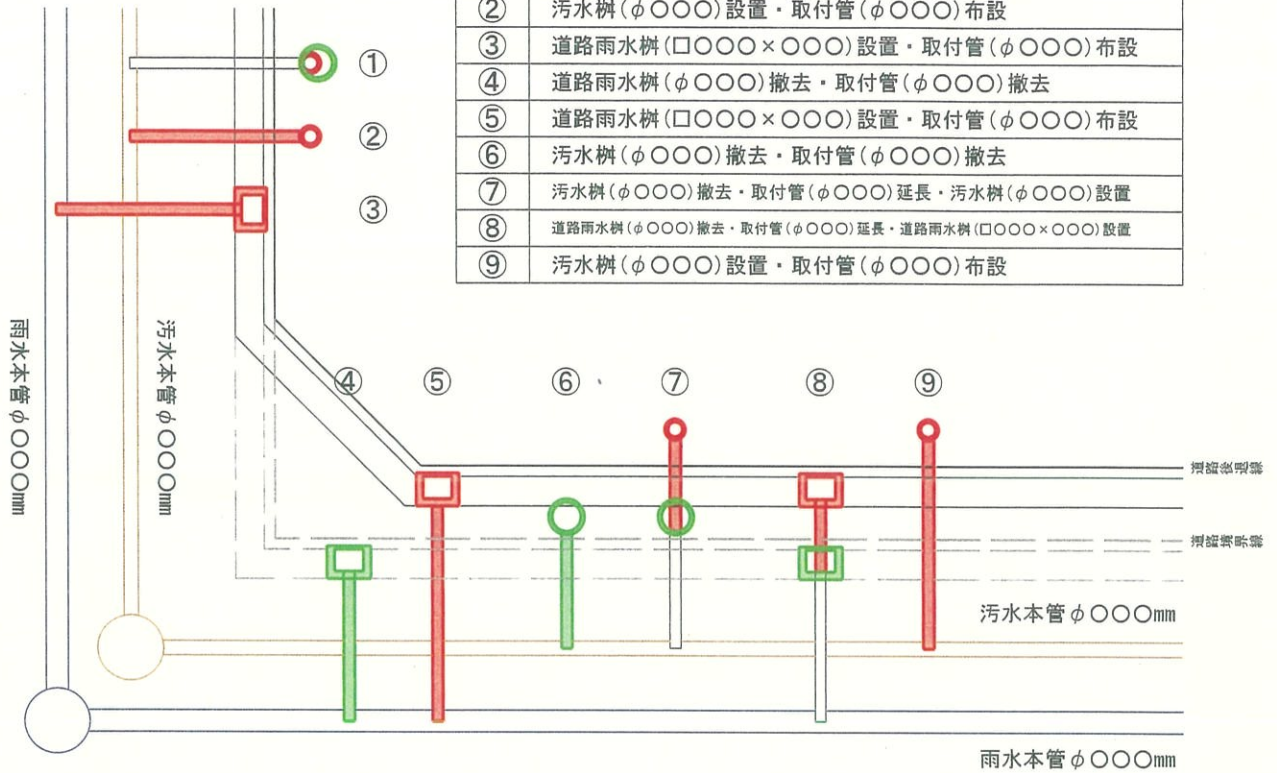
| ② | 汚水桝（φ○○○）設置・取付管（φ○○○）布設 |
|---|---|
| ③ | 道路雨水桝（□○○○×○○○）設置・取付管（φ○○○）布設 |
| ④ | 道路雨水桝（φ○○○）撤去・取付管（φ○○○）撤去 |
| ⑤ | 道路雨水桝（□○○○×○○○）設置・取付管（φ○○○）布設 |
| ⑥ | 汚水桝（φ○○○）撤去・取付管（φ○○○）撤去 |
| ⑦ | 汚水桝（φ○○○）撤去・取付管（φ○○○）延長・汚水桝（φ○○○）設置 |
| ⑧ | 道路雨水桝（φ○○○）撤去・取付管（φ○○○）延長・道路雨水桝（□○○○×○○○）設置 |
| ⑨ | 汚水桝（φ○○○）設置・取付管（φ○○○）布設 |

①
②
③

雨水本管φ○○○mm

汚水本管φ○○○mm

④ ⑤ ⑥ ⑦ ⑧ ⑨

道路後退線

道路境界線

汚水本管φ○○○mm

雨水本管φ○○○mm